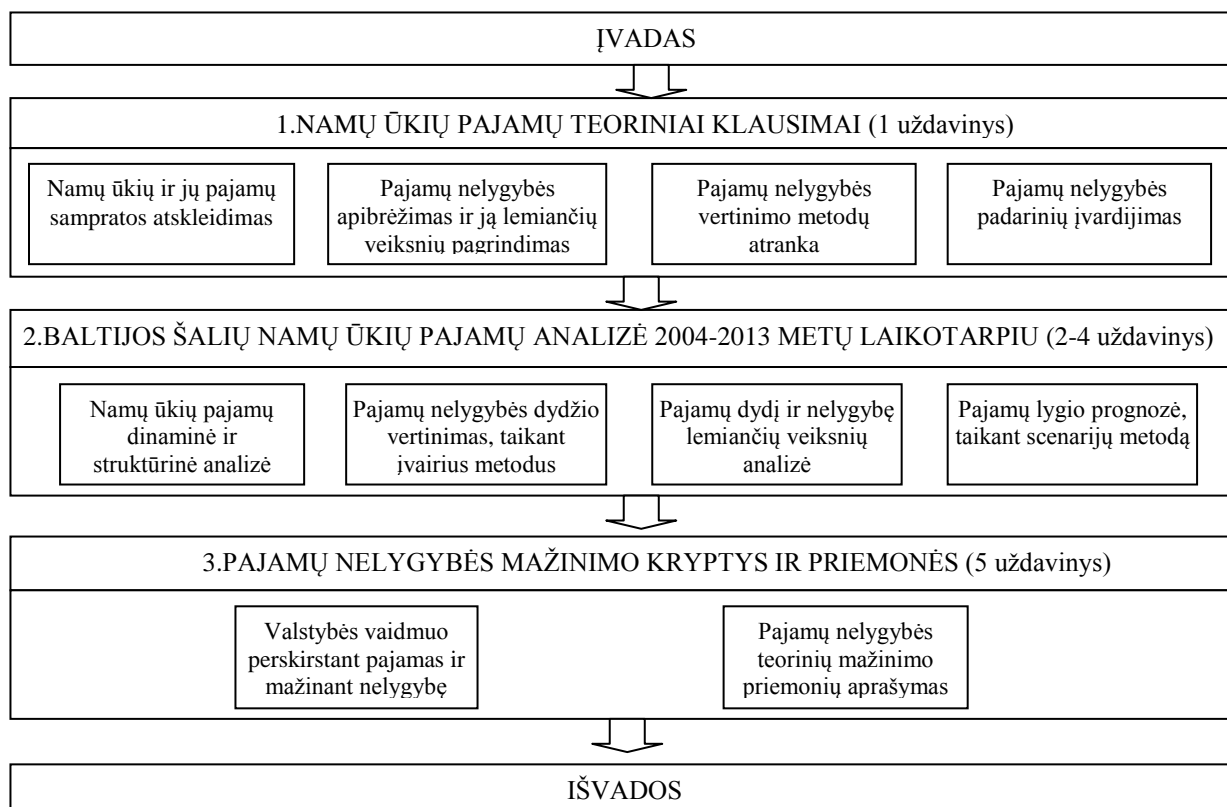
ĮVADAS

1.NAMŲ ŪKIŲ PAJAMŲ TEORINIAI KLAUSIMAI (1 uždavinys)

Namų ūkių ir jų pajamų sampratos atskleidimas

Pajamų nelygybės apibrėžimas ir ją lemiančių veiksnių pagrindimas

Pajamų nelygybės vertinimo metodų atranka

Pajamų nelygybės padarinių įvardijimas

2.BALTIJOS ŠALIŲ NAMŲ ŪKIŲ PAJAMŲ ANALIZĖ 2004-2013 METŲ LAIKOTARPIU (2-4 uždavinys)

Namų ūkių pajamų dinaminė ir struktūrinė analizė

Pajamų nelygybės dydžio vertinimas, taikant įvairius metodus

Pajamų dydį ir nelygybę lemiančių veiksnių analizė

Pajamų lygio prognozė, taikant scenarijų metodą

3.PAJAMŲ NELYGYBĖS MAŽINIMO KRYPTYS IR PRIEMONĖS (5 uždavinys)

Valstybės vaidmuo perskirstant pajamas ir mažinant nelygybę

Pajamų nelygybės teorinių mažinimo priemonių aprašymas

IŠVADOS